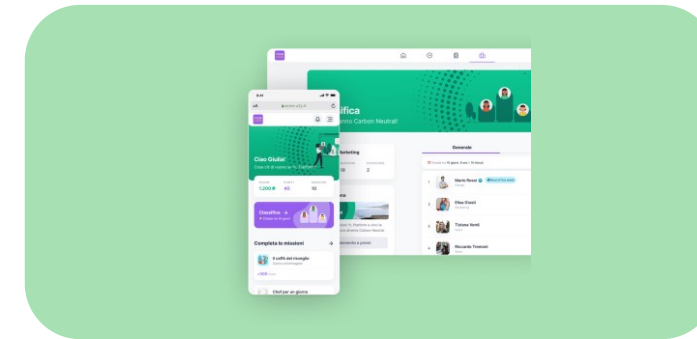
ifica
mino Carbon Neutral!

Generale

Marketing

Mario Rossi
Elisa Ricci
Tiziana Verdi
Riccardo Trevisan

Ciao Giulia!

1.200
40
10

Classifica →

Completa le missioni →

Il caffè del risveglio

Chef per un giorno